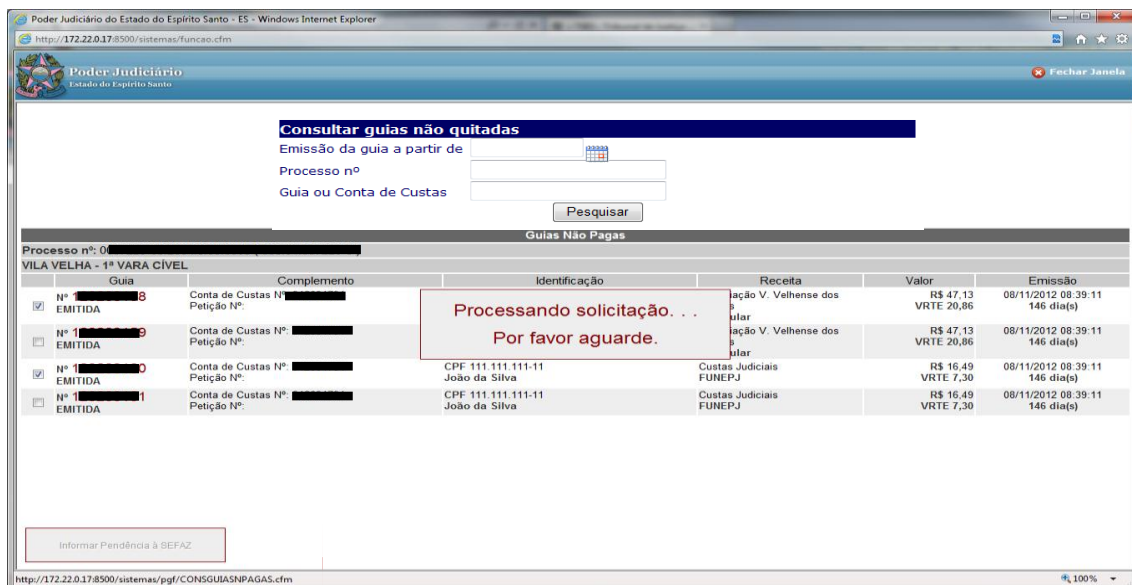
Poder Judiciário do Estado do Espírito Santo - ES - Windows Internet Explorer

http://172.22.0.17:8500/sistemas/funcao.cfm

Poder Judiciário
Estado do Espírito Santo

Fechar Janela

Consultar guias não quitadas
Emissão da guia a partir de
Processo nº
Guia ou Conta de Custas
Pesquisar

Guias Não Pagas
Processo nº: 0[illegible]
VILA VELHA - 1ª VARA CÍVEL

| Guia | Complemento | Identificação | Receita | Valor | Emissão |
|---|---|---|---|---|---|
| Nº 1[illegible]8 EMITIDA | Conta de Custas Nº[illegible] Petição Nº: | | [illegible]iação V. Velhense dos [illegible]s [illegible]ular | R$ 47,13 VRTE 20,86 | 08/11/2012 08:39:11 146 dia(s) |
| Nº 1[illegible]9 EMITIDA | Conta de Custas Nº: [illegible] Petição Nº: | | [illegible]iação V. Velhense dos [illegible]s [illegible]ular | R$ 47,13 VRTE 20,86 | 08/11/2012 08:39:11 146 dia(s) |
| Nº 1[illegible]0 EMITIDA | Conta de Custas Nº: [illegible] Petição Nº: | CPF 111.111.111-11 João da Silva | Custas Judiciais FUNEPJ | R$ 16,49 VRTE 7,30 | 08/11/2012 08:39:11 146 dia(s) |
| Nº 1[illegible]1 EMITIDA | Conta de Custas Nº: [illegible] Petição Nº: | CPF 111.111.111-11 João da Silva | Custas Judiciais FUNEPJ | R$ 16,49 VRTE 7,30 | 08/11/2012 08:39:11 146 dia(s) |

Processando solicitação. . .
Por favor aguarde.

Informar Pendência à SEFAZ

http://172.22.0.17:8500/sistemas/pgf/CONSGUIASNPAGAS.cfm
100%